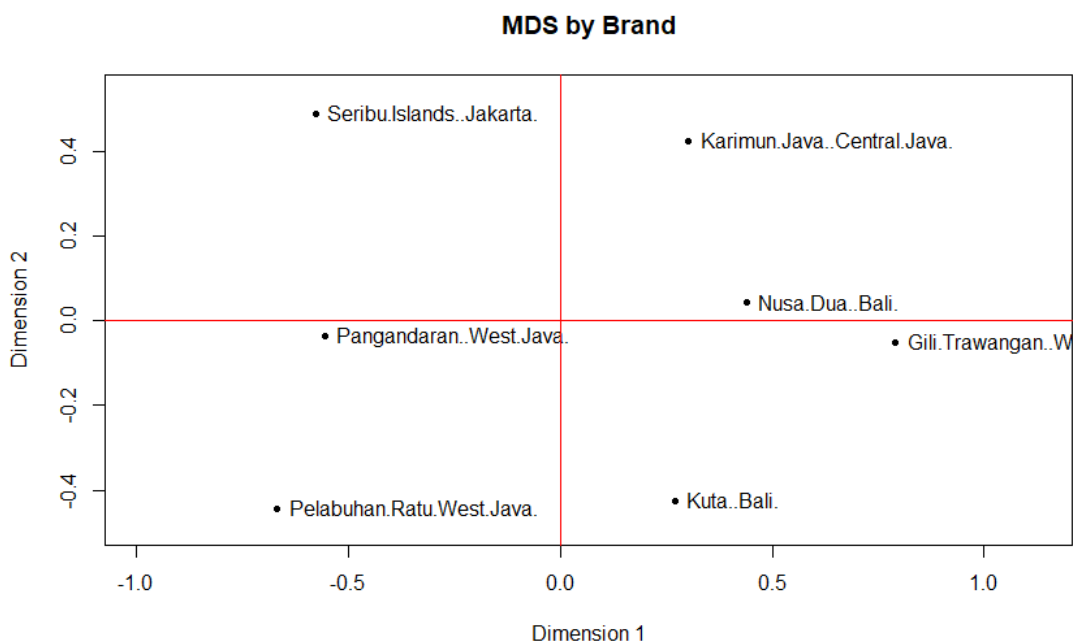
MDS by Brand

Seribu.Islands..Jakarta.
Karimun.Java..Central.Java.
Nusa.Dua..Bali.
Pangandaran..West.Java.
Gili.Trawangan..W
Pelabuhan.Ratu.West.Java.
Kuta..Bali.

Dimension 2
0.4
0.2
0.0
-0.2
-0.4

-1.0
-0.5
0.0
0.5
1.0
Dimension 1